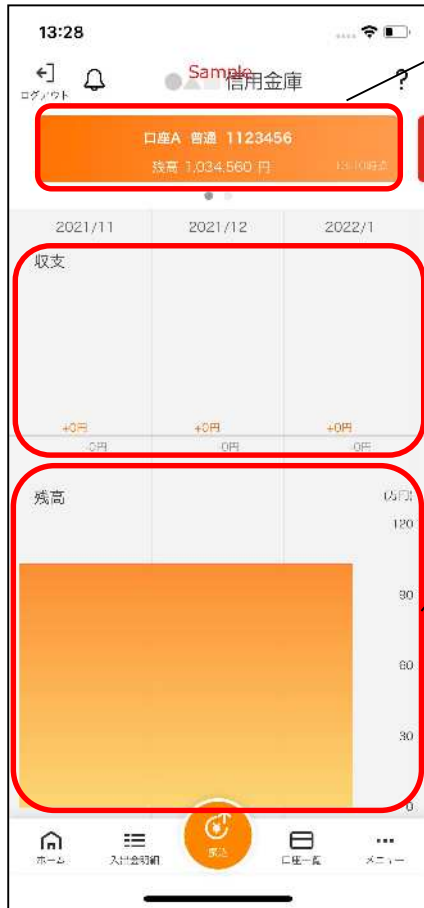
13:28

ログアウト

Sample 信用金庫

?

口座A 普通 1123456

残高 1,034,560 円

13:10時点

2021/11

2021/12

2022/1

収支

+0円

+0円

+0円

-0円

0円

0円

残高

(万円)

120

90

60

30

0

ホーム

入出金明細

振込

口座一覧

メニュー